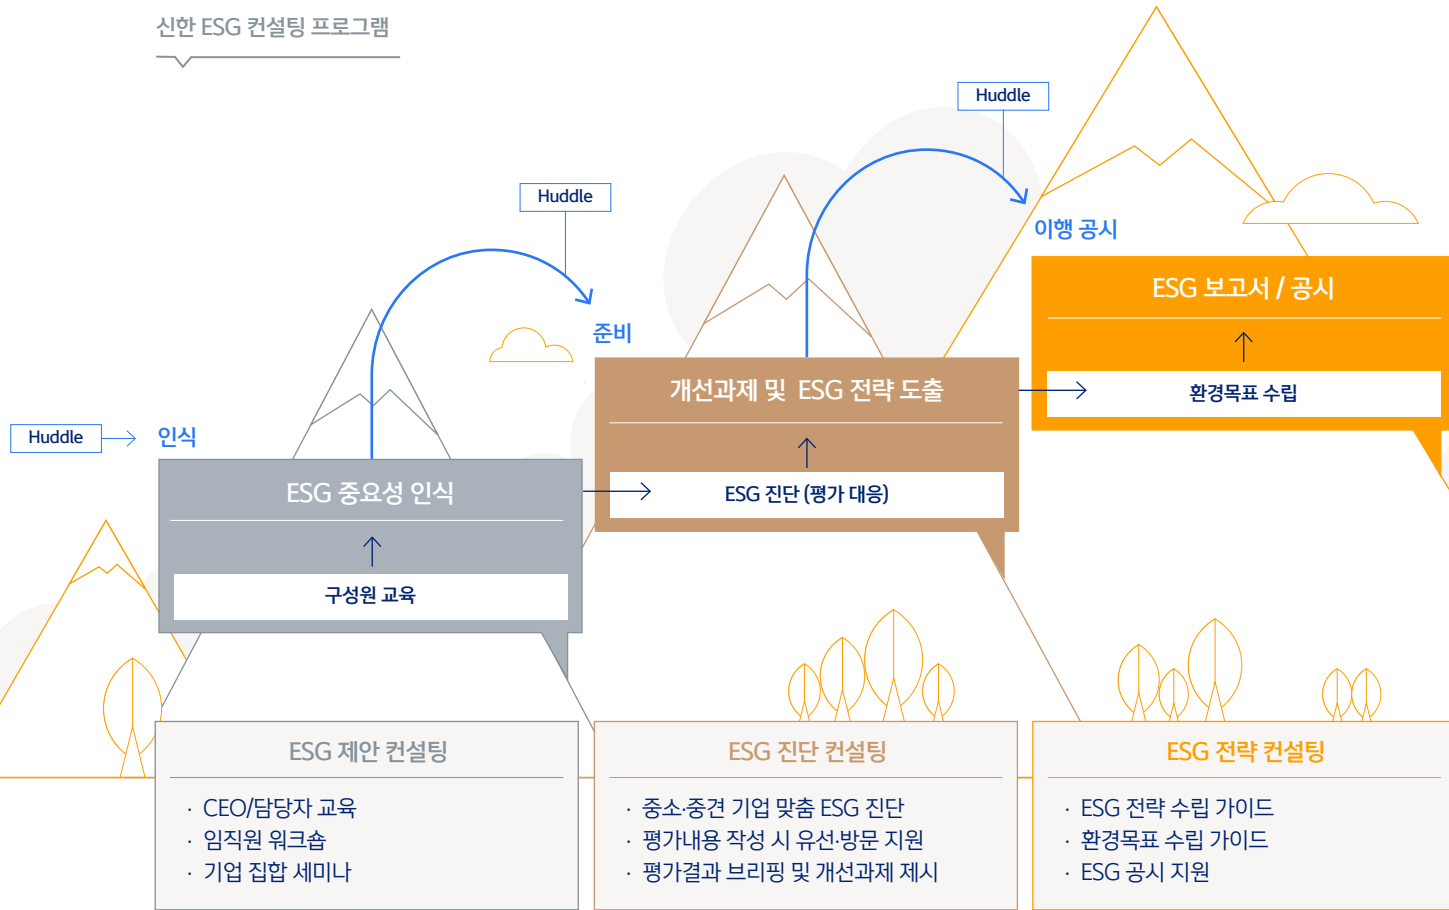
신한 ESG 컨설팅 프로그램

Huddle

Huddle

이행 공시

준비

Huddle

인식

ESG 보고서 / 공시

환경목표 수립

개선과제 및 ESG 전략 도출

ESG 진단 (평가 대응)

ESG 중요성 인식

구성원 교육

ESG 제안 컨설팅

· CEO/담당자 교육
· 임직원 워크숍
· 기업 집합 세미나

ESG 진단 컨설팅

· 중소·중견 기업 맞춤 ESG 진단
· 평가내용 작성 시 유선·방문 지원
· 평가결과 브리핑 및 개선과제 제시

ESG 전략 컨설팅

· ESG 전략 수립 가이드
· 환경목표 수립 가이드
· ESG 공시 지원